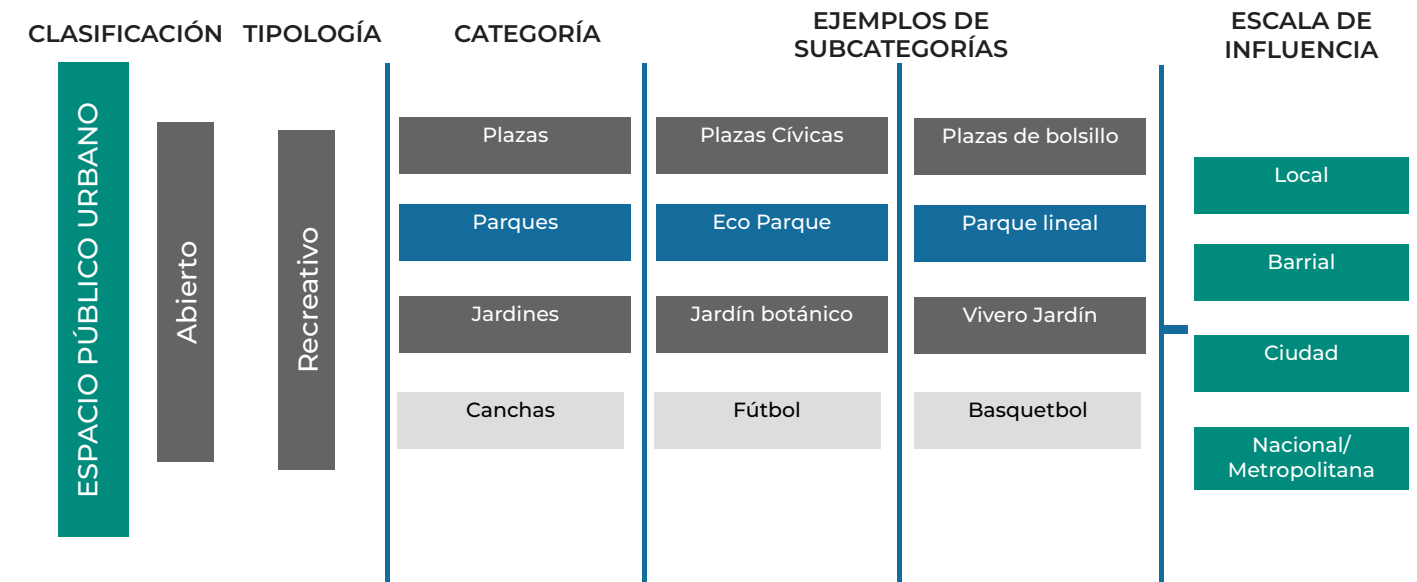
| CLASIFICACIÓN | TIPOLOGÍA | CATEGORÍA | EJEMPLOS DE SUBCATEGORÍAS | | ESCALA DE INFLUENCIA |
|---|---|---|---|---|---|
| ESPACIO PÚBLICO URBANO | Abierto | Recreativo | | | |
| | | Plazas | Plazas Cívicas | Plazas de bolsillo | Local |
| | | Parques | Eco Parque | Parque lineal | Barrial |
| | | Jardines | Jardín botánico | Vivero Jardín | Ciudad |
| | | Canchas | Fútbol | Basquetbol | Nacional/ Metropolitana |